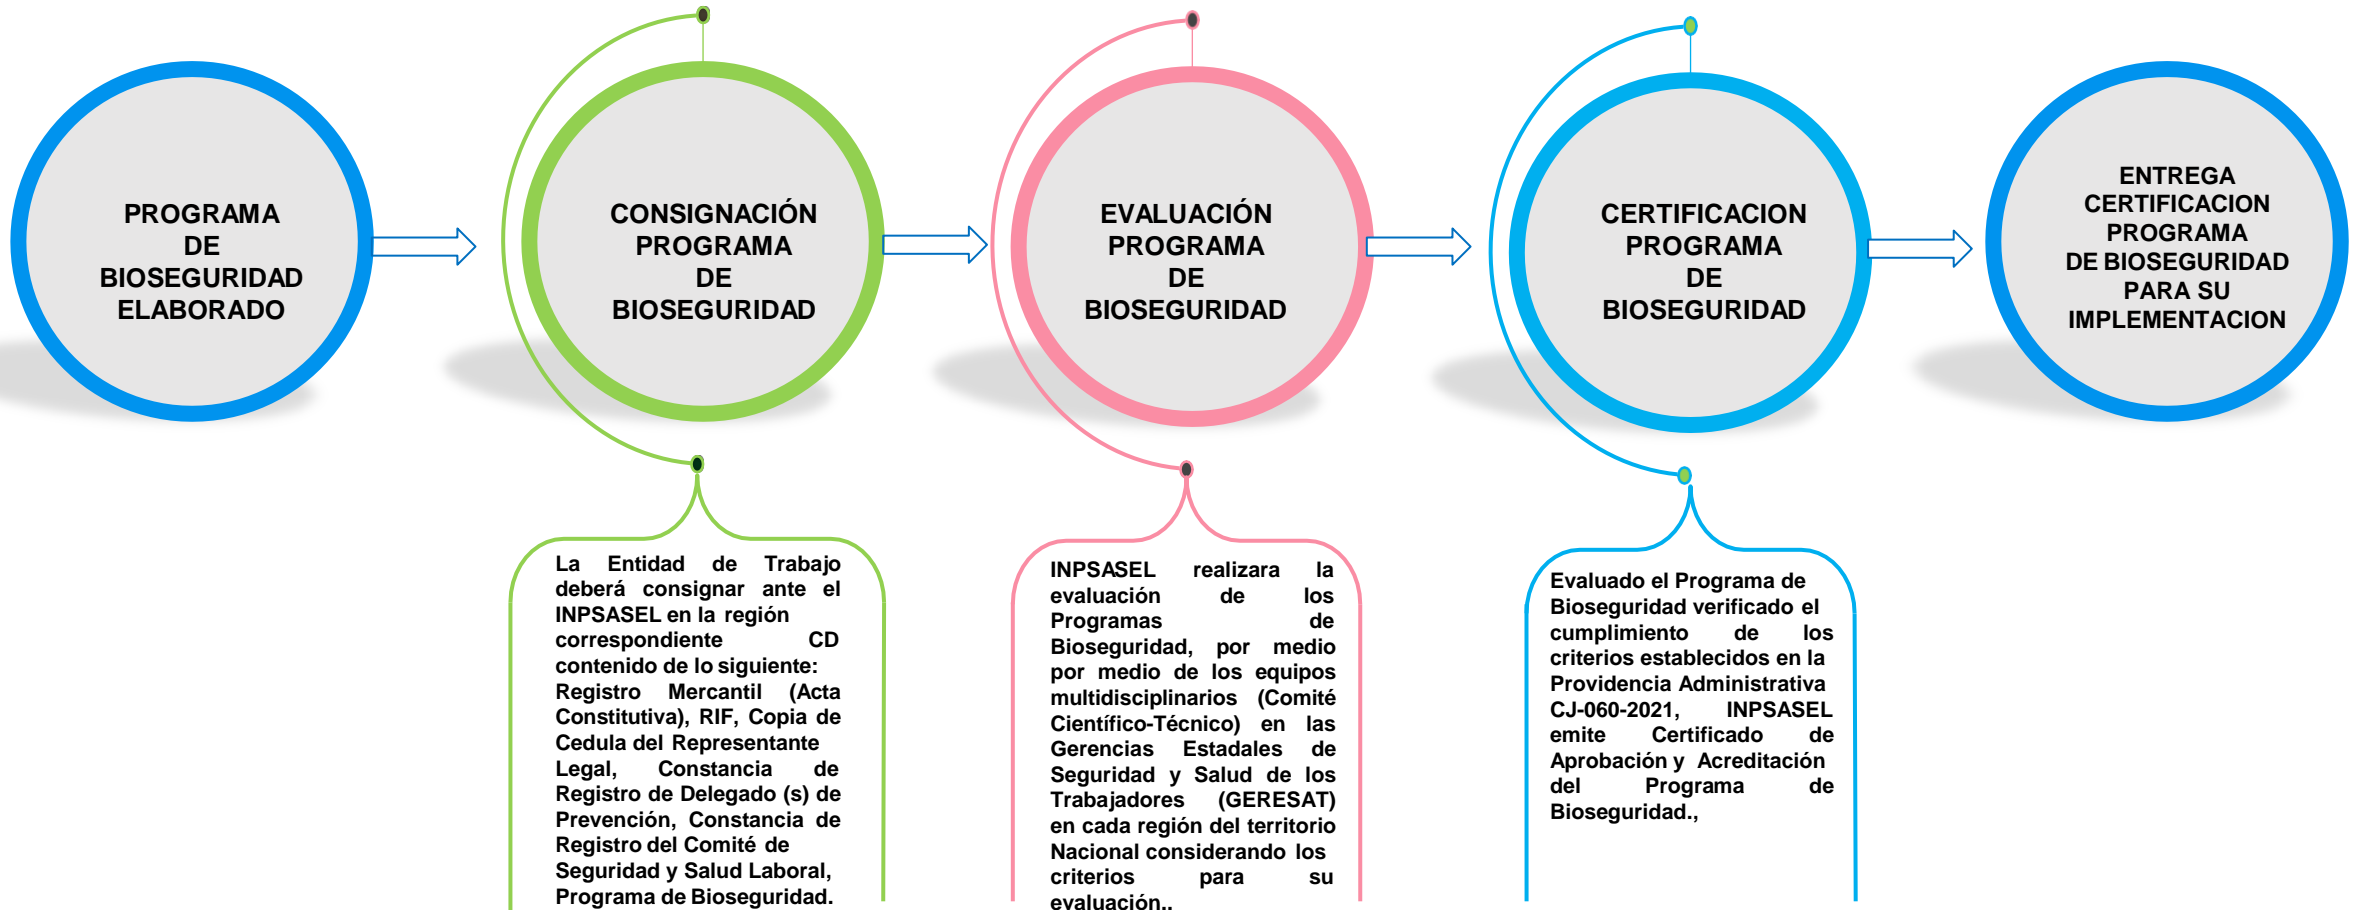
PROGRAMA DE BIOSEGURIDAD ELABORADO

CONSIGNACIÓN PROGRAMA DE BIOSEGURIDAD

EVALUACIÓN PROGRAMA DE BIOSEGURIDAD

CERTIFICACION PROGRAMA DE BIOSEGURIDAD

ENTREGA CERTIFICACION PROGRAMA DE BIOSEGURIDAD PARA SU IMPLEMENTACION

La Entidad de Trabajo deberá consignar ante el INPSASEL en la región correspondiente CD contenido de lo siguiente: Registro Mercantil (Acta Constitutiva), RIF, Copia de Cedula del Representante Legal, Constancia de Registro de Delegado (s) de Prevención, Constancia de Registro del Comité de Seguridad y Salud Laboral, Programa de Bioseguridad.

INPSASEL realizara la evaluación de los Programas de Bioseguridad, por medio por medio de los equipos multidisciplinarios (Comité Científico-Técnico) en las Gerencias Estadales de Seguridad y Salud de los Trabajadores (GERESAT) en cada región del territorio Nacional considerando los criterios para su evaluación..

Evaluado el Programa de Bioseguridad verificado el cumplimiento de los criterios establecidos en la Providencia Administrativa CJ-060-2021, INPSASEL emite Certificado de Aprobación y Acreditación del Programa de Bioseguridad.,